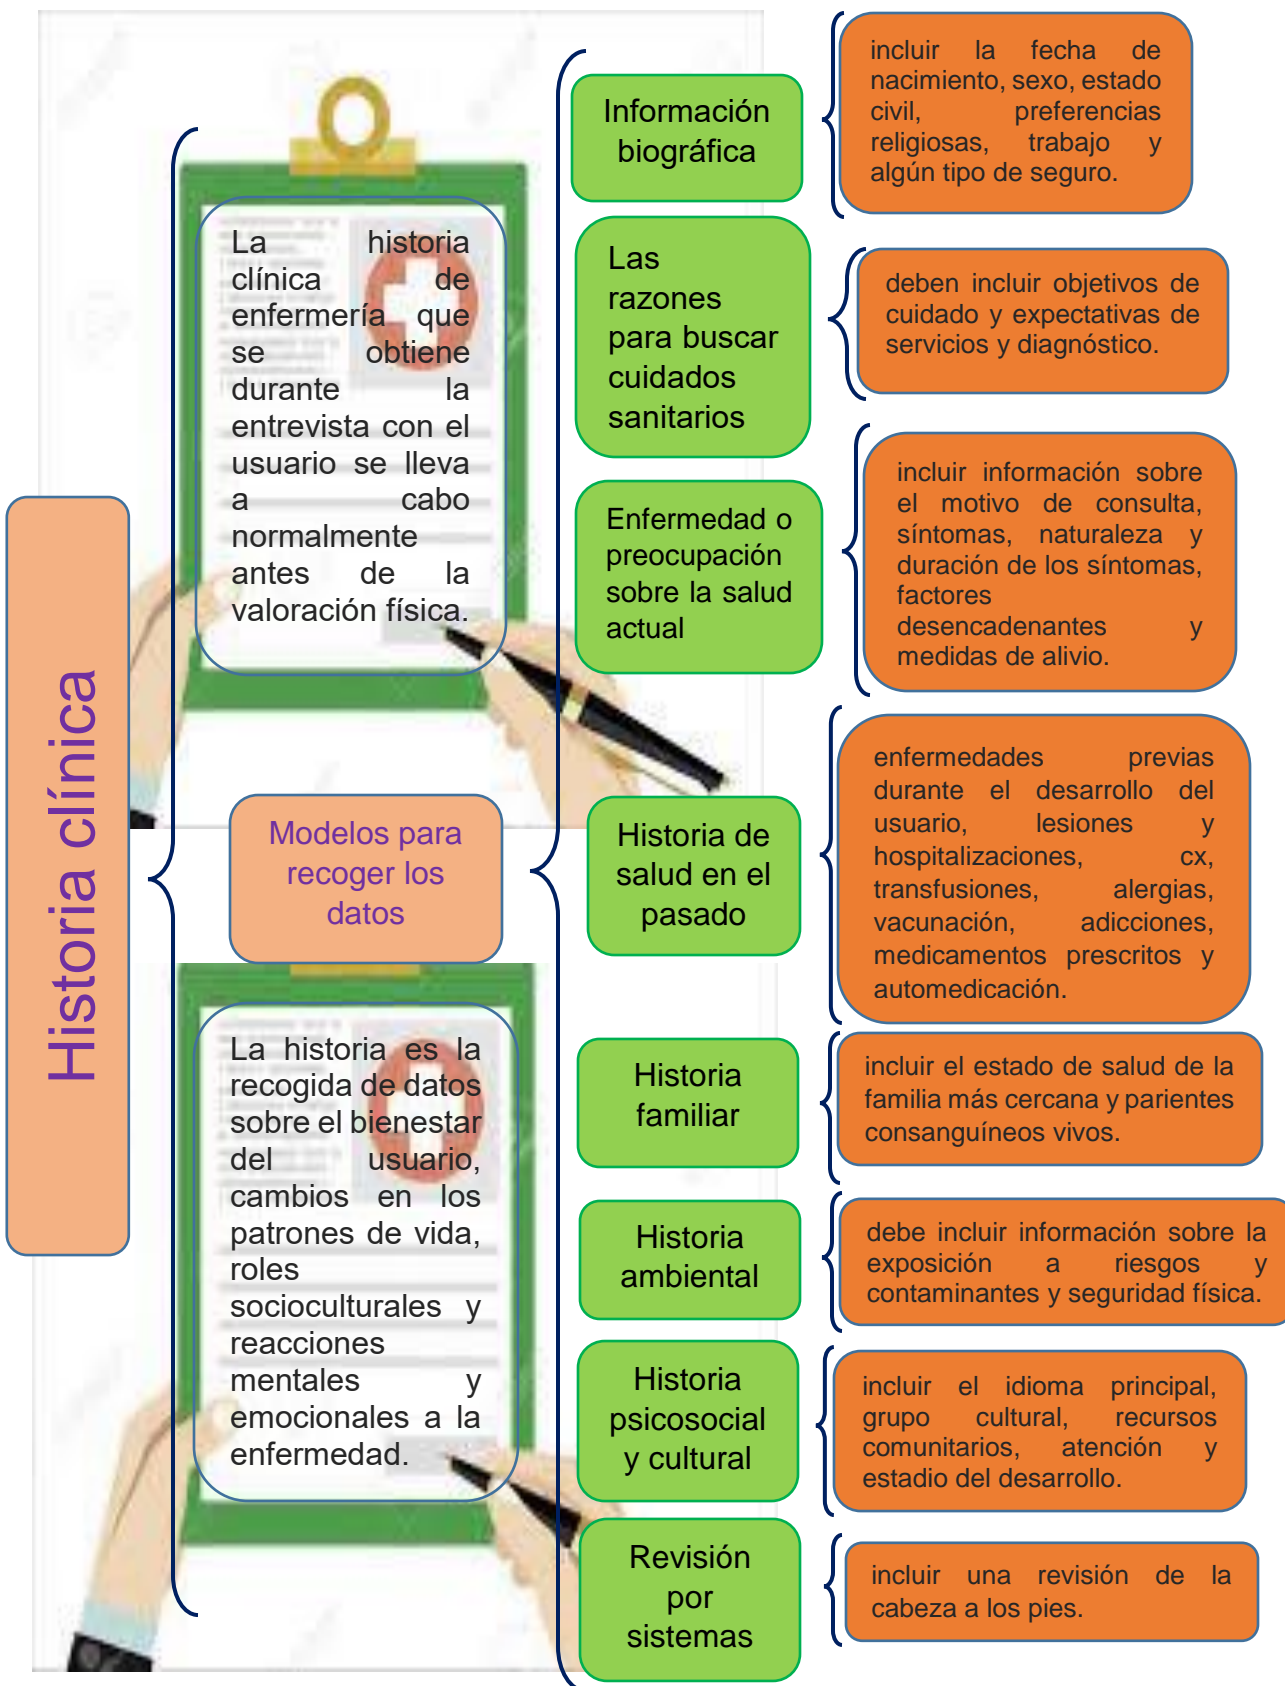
Historia clínica

La historia clínica de enfermería que se obtiene durante la entrevista con el usuario se lleva a cabo normalmente antes de la valoración física.

Modelos para recoger los datos

La historia es la recogida de datos sobre el bienestar del usuario, cambios en los patrones de vida, roles socioculturales y reacciones mentales y emocionales a la enfermedad.

Información biográfica

incluir la fecha de nacimiento, sexo, estado civil, preferencias religiosas, trabajo y algún tipo de seguro.

Las razones para buscar cuidados sanitarios

deben incluir objetivos de cuidado y expectativas de servicios y diagnóstico.

Enfermedad o preocupación sobre la salud actual

incluir información sobre el motivo de consulta, síntomas, naturaleza y duración de los síntomas, factores desencadenantes y medidas de alivio.

Historia de salud en el pasado

enfermedades previas durante el desarrollo del usuario, lesiones y hospitalizaciones, cx, transfusiones, alergias, vacunación, adicciones, medicamentos prescritos y automedicación.

Historia familiar

incluir el estado de salud de la familia más cercana y parientes consanguíneos vivos.

Historia ambiental

debe incluir información sobre la exposición a riesgos y contaminantes y seguridad física.

Historia psicosocial y cultural

incluir el idioma principal, grupo cultural, recursos comunitarios, atención y estadio del desarrollo.

Revisión por sistemas

incluir una revisión de la cabeza a los pies.